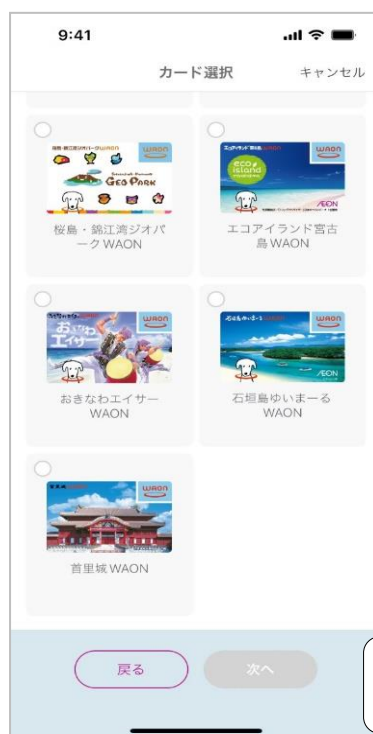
9:41

カード選択 キャンセル

桜島・錦江湾ジオパーク WAON
WAON
GEO PARK

桜島・錦江湾ジオパークWAON

エコアイランド宮古島 WAON
WAON
eco island
AEON

エコアイランド宮古島WAON

おきなわエイサーWAON
WAON
おきなわエイサー

おきなわエイサーWAON

石垣島ゆいまーる
WAON
AEON

石垣島ゆいまーるWAON

首里城
WAON

首里城WAON

戻る
次へ